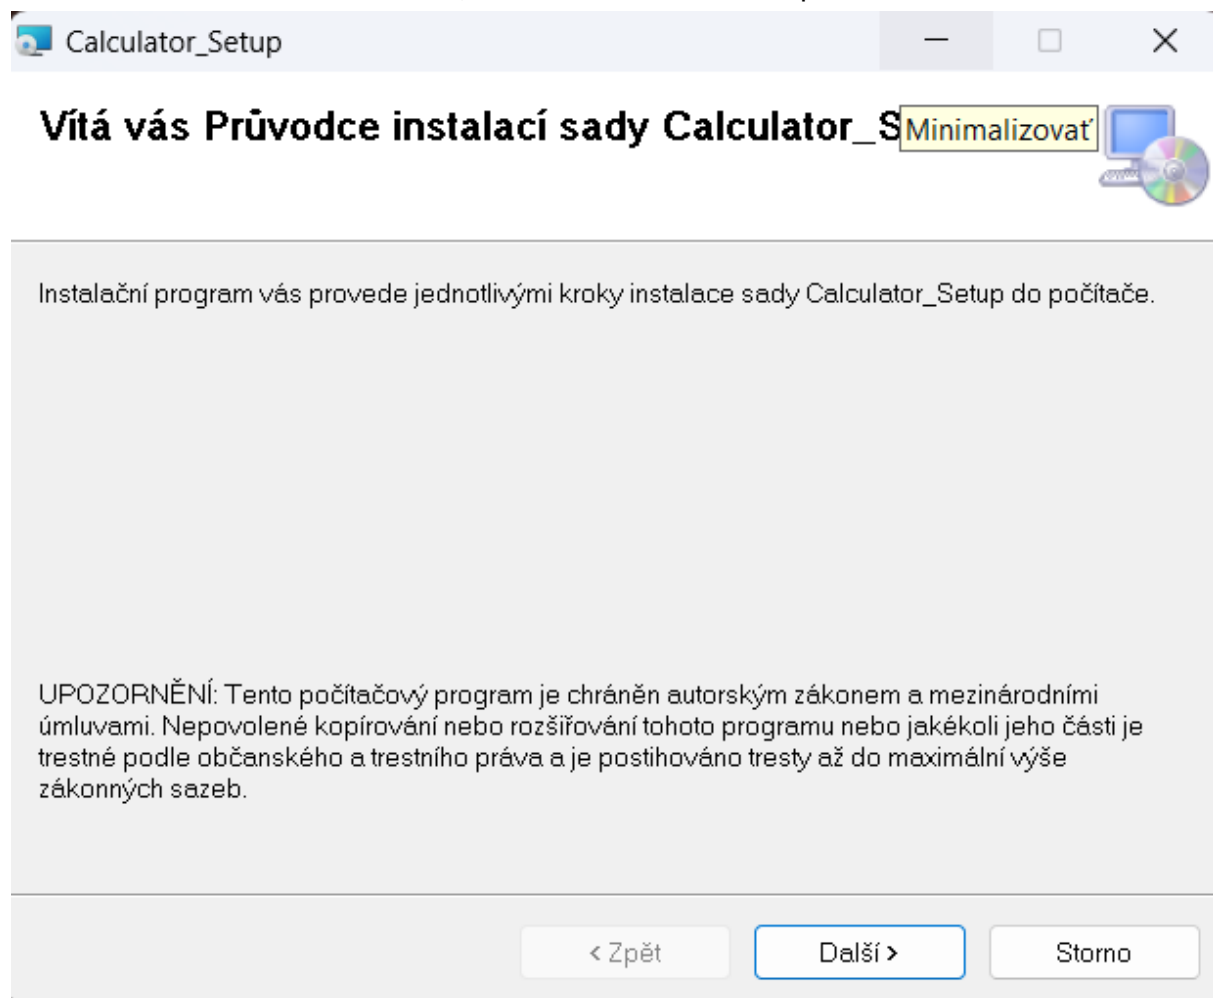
Calculator_Setup

Vítá vás Průvodce instalací sady Calculator_S

Minimalizovať

Instalační program vás provede jednotlivými kroky instalace sady Calculator_Setup do počítače.

UPOZORNĚNÍ: Tento počítačový program je chráněn autorským zákonem a mezinárodními úmluvami. Nepovolené kopírování nebo rozšiřování tohoto programu nebo jakékoli jeho části je trestné podle občanského a trestního práva a je postihováno tresty až do maximální výše zákonných sazeb.

< Zpět

Další >

Storno